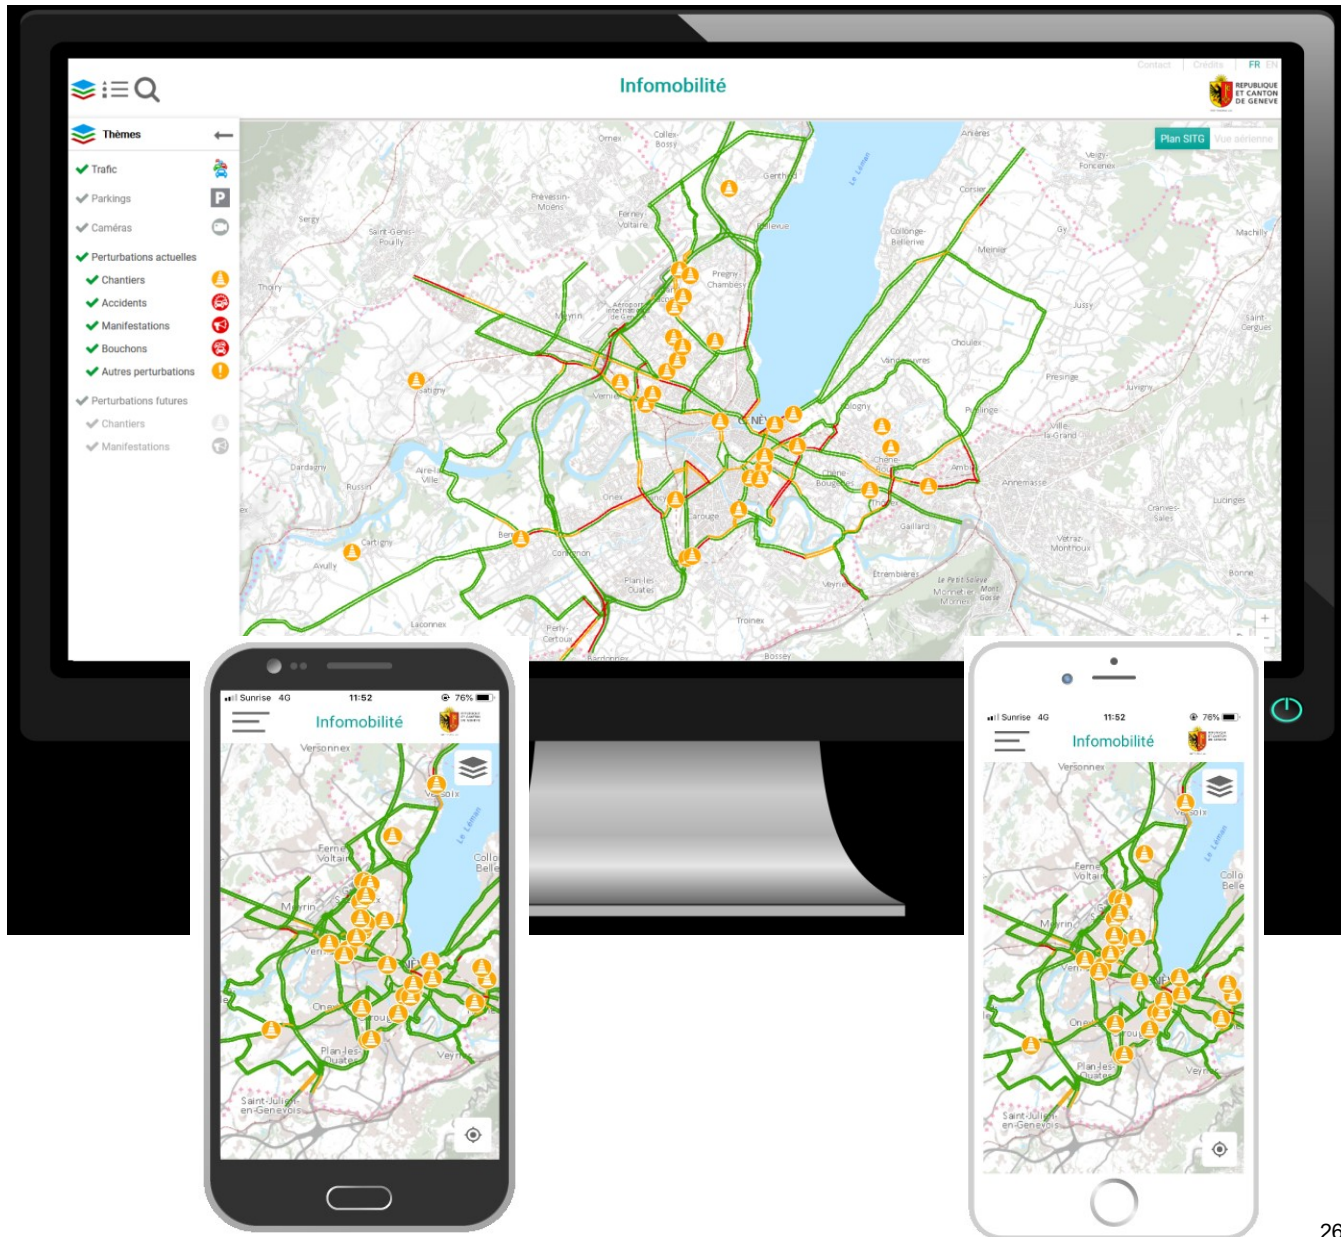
Infomobilité

Contact Crédits FR EN

RÉPUBLIQUE ET CANTON DE GENÈVE

Thèmes

Trafic

Parkings

Caméras

Perturbations actuelles

Chantiers

Accidents

Manifestations

Bouchons

Autres perturbations

Perturbations futures

Chantiers

Manifestations

Plan SITG Vue aérienne

Ornex Collex-Bossy Anières Versoix Gex Sergy Prévessin-Moëns Ferney-Voltaire Genthod Bellevue Saint-Genis-Pouilly Corsier Vésenaz Collonge-Bellerive Machilly Thoiry Pregny-Chambésy Meinier Jussy Meyrin Aéroport International de Genève Choulex Saint-Cergues Vandœuvres Presinge Juvigny Satigny Vernier Cologny Puplinge Ville-la-Grand Genève Dardagny Russin Aire-la-Ville Chêne-Bourg Chêne-Bougeries Ambilly Annemasse Lucinges Onex Lancy Thônex Carouge Gaillard Cranves-Sales Bernex Cartigny Confignon Vétraz-Monthoux Avully Étrembières Plan-les-Ouates Veyrier Le Petit Salève Monnetier-Mornex Mont Salève Bonne Laconnex Perly-Certoux Troinex Bossey Bardonnex Le Léman

Sunrise 4G 11:52 76%

Infomobilité

Versonnex Versoix Le Léman Ferney-Voltaire Collonge-Bellerive Meyrin Vernier Genève Onex Carouge Plan-les-Ouates Veyrier Saint-Julien-en-Genevois

Sunrise 4G 11:52 76%

Infomobilité

Versonnex Versoix Le Léman Ferney-Voltaire Collonge-Bellerive Meyrin Vernier Genève Onex Carouge Plan-les-Ouates Veyrier Saint-Julien-en-Genevois

26